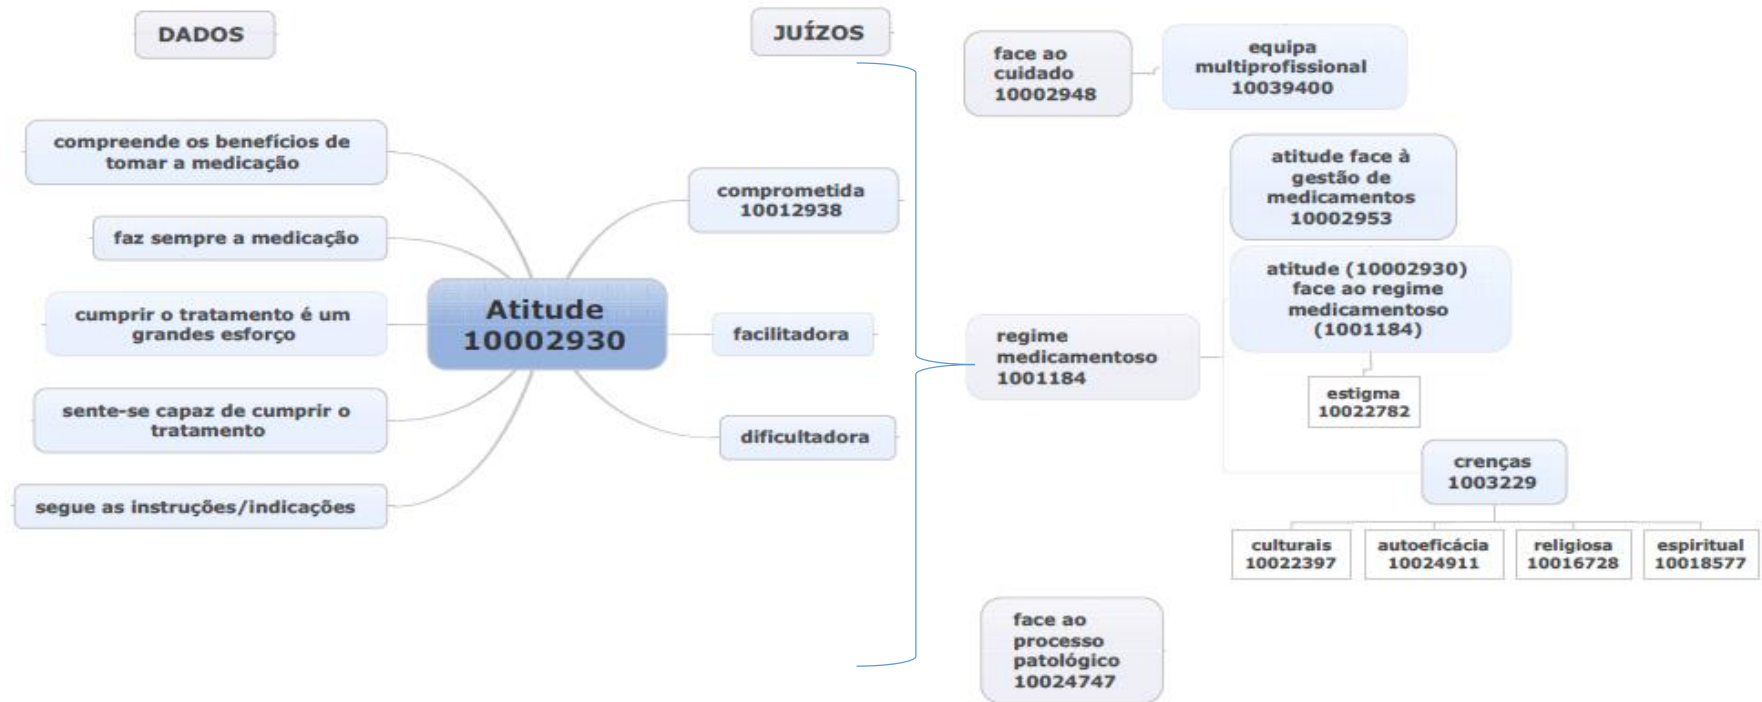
DADOS

JUÍZOS

compreende os benefícios de tomar a medicação

faz sempre a medicação

cumprir o tratamento é um grandes esforço

sente-se capaz de cumprir o tratamento

segue as instruções/indicações

Atitude 10002930

comprometida 10012938

facilitadora

dificultadora

face ao cuidado 10002948

equipa multiprofissional 10039400

regime medicamentoso 1001184

atitude face à gestão de medicamentos 10002953

atitude (10002930) face ao regime medicamentoso (1001184)

estigma 10022782

crenças 1003229

culturais 10022397

autoeficácia 10024911

religiosa 10016728

espiritual 10018577

face ao processo patológico 10024747